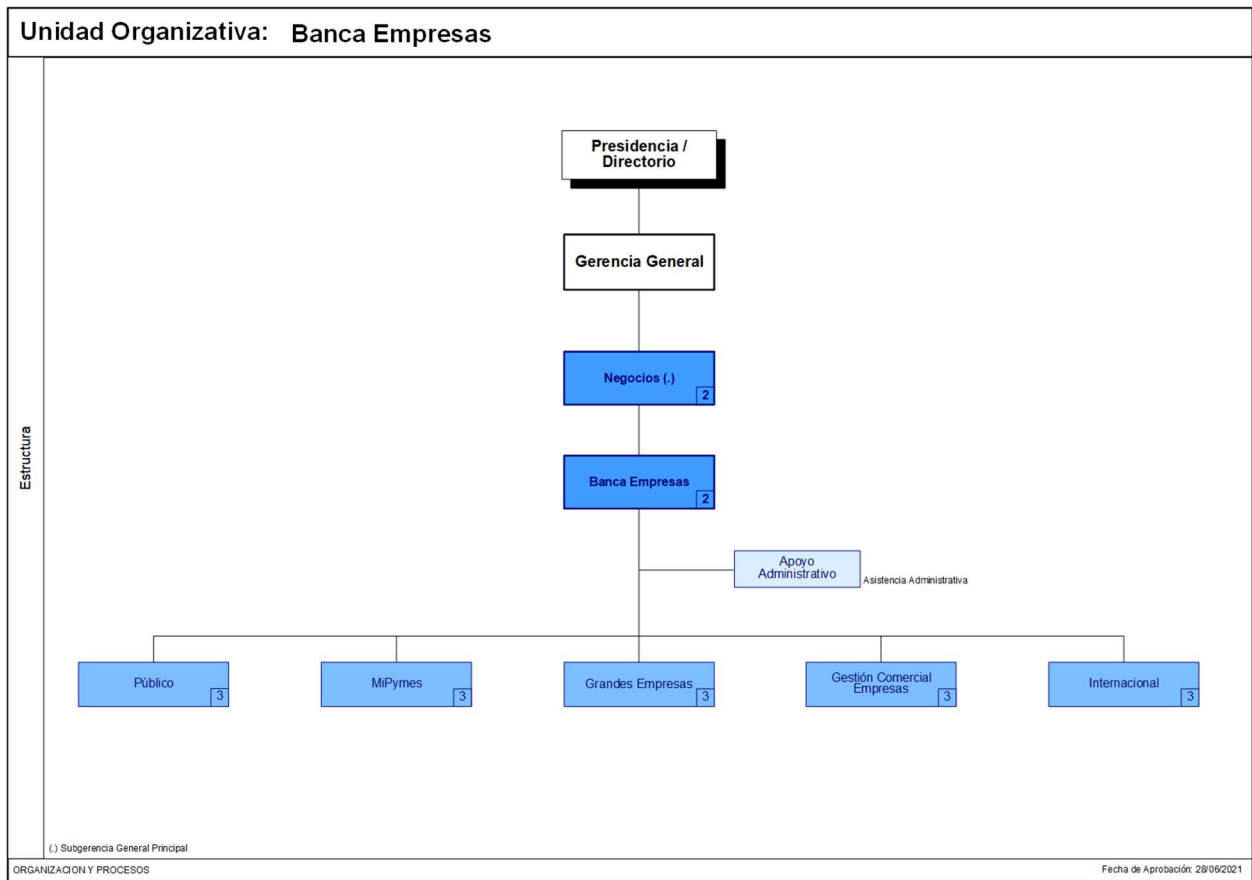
Unidad Organizativa: Banca Empresas

Estructura

Presidencia / Directorio

Gerencia General

Negocios (.) 2

Banca Empresas 2

Apoyo Administrativo
Asistencia Administrativa

Público 3

MiPymes 3

Grandes Empresas 3

Gestión Comercial Empresas 3

Internacional 3

(.) Subgerencia General Principal

ORGANIZACION Y PROCESOS

Fecha de Aprobación: 28/06/2021